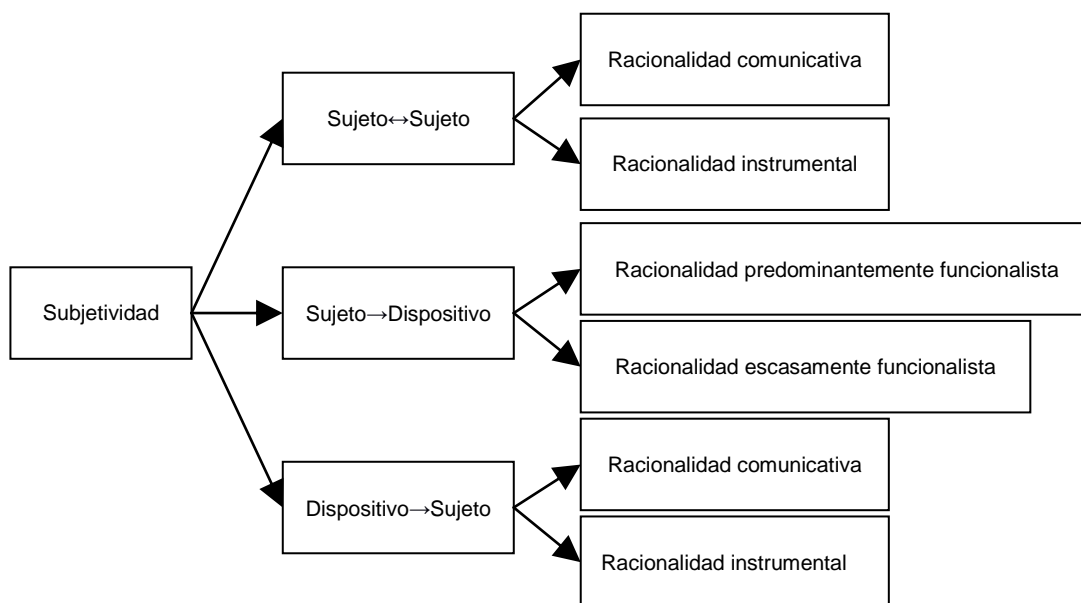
Subjetividad

Sujeto↔Sujeto

Racionalidad comunicativa

Racionalidad instrumental

Sujeto→Dispositivo

Racionalidad predominantemente funcionalista

Racionalidad escasamente funcionalista

Dispositivo→Sujeto

Racionalidad comunicativa

Racionalidad instrumental